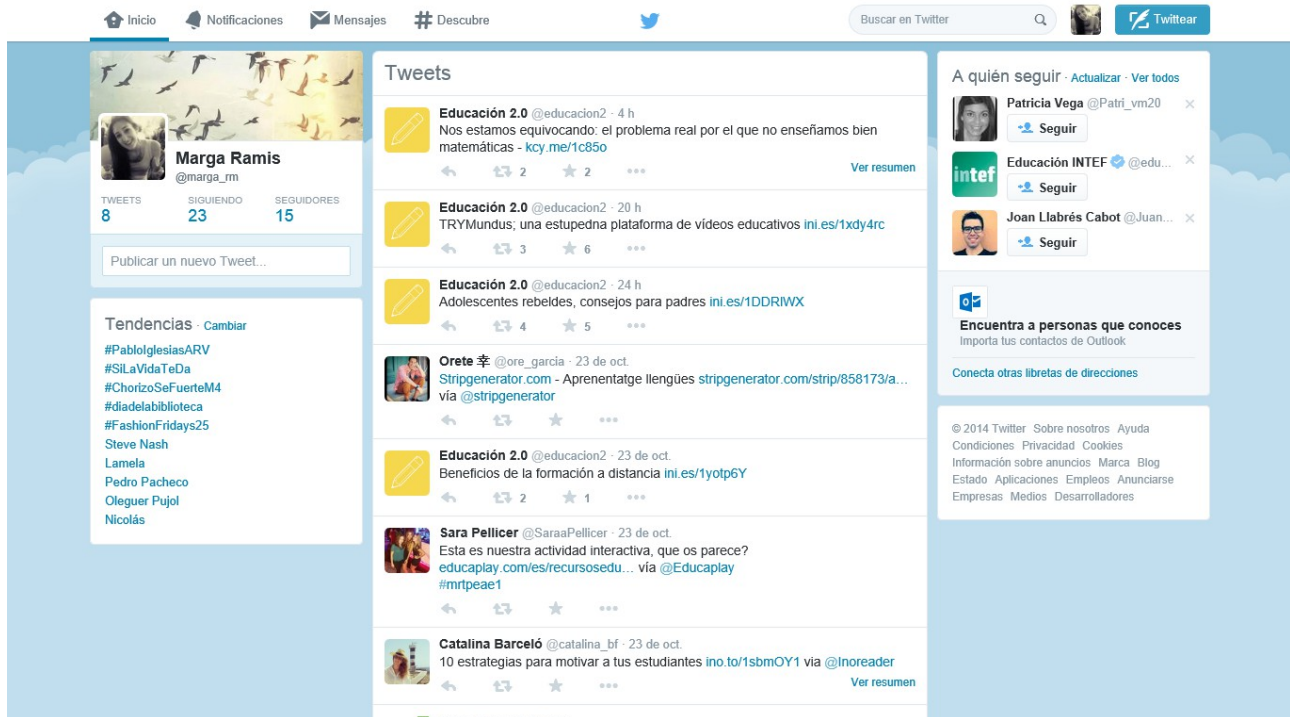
Inicio Notificaciones Mensajes Descubre

Buscar en Twitter

Twittear

Marga Ramis
@marga_rm

TWEETS 8 SIGUIENDO 23 SEGUIDORES 15

Publicar un nuevo Tweet...

Tendencias · Cambiar
#PabloIglesiasARV
#SiLaVidaTeDa
#ChorizoSeFuerteM4
#diadelabiblioteca
#FashionFridays25
Steve Nash
Lamela
Pedro Pacheco
Oleguer Pujol
Nicolás

Tweets

Educación 2.0 @educacion2 · 4 h
Nos estamos equivocando: el problema real por el que no enseñamos bien matemáticas - kcy.me/1c85o
2 2
Ver resumen

Educación 2.0 @educacion2 · 20 h
TRYMundus; una estupedna plataforma de vídeos educativos ini.es/1xdy4rc
3 6

Educación 2.0 @educacion2 · 24 h
Adolescentes rebeldes, consejos para padres ini.es/1DDRIWX
4 5

Orete 幸 @ore_garcia · 23 de oct.
Stripgenerator.com - Aprenentatge llengües stripgenerator.com/strip/858173/a... vía @stripgenerator

Educación 2.0 @educacion2 · 23 de oct.
Beneficios de la formación a distancia ini.es/1yotp6Y
2 1

Sara Pellicer @SaraaPellicer · 23 de oct.
Esta es nuestra actividad interactiva, que os parece? educaplay.com/es/recursosedu... vía @Educaplay #mrtpeae1

Catalina Barceló @catalina_bf · 23 de oct.
10 estrategias para motivar a tus estudiantes ino.to/1sbmOY1 via @Inoreader
Ver resumen

A quién seguir · Actualizar · Ver todos
Patricia Vega @Patri_vm20
Seguir
Educación INTEF @edu...
Seguir
Joan Llabrés Cabot @Juan...
Seguir

Encuentra a personas que conoces
Importa tus contactos de Outlook
Conecta otras libretas de direcciones

© 2014 Twitter Sobre nosotros Ayuda Condiciones Privacidad Cookies Información sobre anuncios Marca Blog Estado Aplicaciones Empleos Anunciarse Empresas Medios Desarrolladores